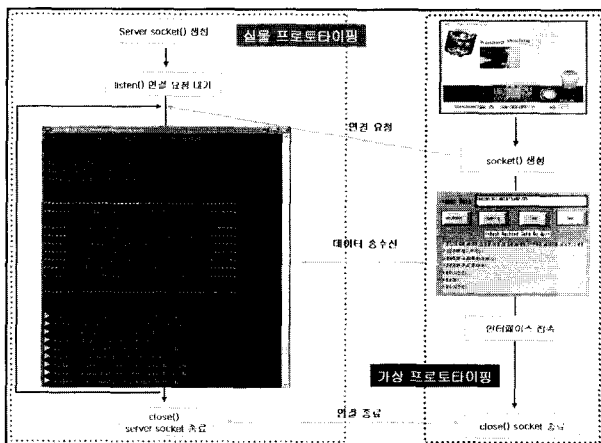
Server socket() 생성

실물 프로토타이핑

listen() 연결 요청 대기

연결 요청

socket() 생성

데이터 송수신

인터페이스 접속

가상 프로토타이핑

close()
server socket 종료

연결 종료

close() socket 종료